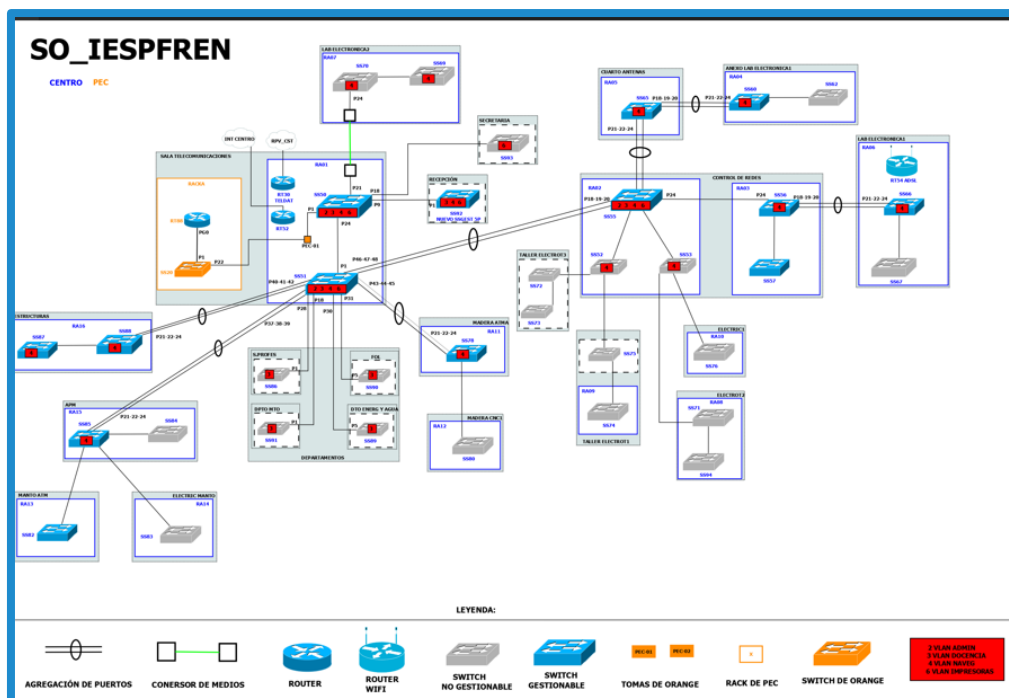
SO_IESPFREN

CENTRO PEC

LAB ELECTRONICA2
RA07
SS70
SS69
P24

SECRETARIA
SS93

INT CENTRO
RPV_CST

SALA TELECOMUNICACIONES
RA01
RACKA
RT30 TILDAT
RT52
RT40
PG0
SS20
P1
P22
PEC-01
SS58
P21
P18
P3
P6
P24
RECEPCIÓN
SS92 NUEVO SWGESTSP
P1
P1
P46-47-48
SS51
P40-41-42
P43-44-45
P28
P18
P30
P31
P37-38-39

CUARTO ANTENAS
RA05
SS65 P18-19-20
P21-22-24

ANEXO LAB ELECTRONICA1
RA04
SS60
SS62
P21-22-24

LAB ELECTRONICA1
RA06
RT54 ADSL
SS66
P21-22-24
SS67

CONTROL DE REDES
RA02
P18-19-20
P24
SS55
RA03
P24
SS56
P18-19-20
SS52
SS53
SS57

TALLER ELECTRO3
SS72
SS73
SS75
RA09
SS74
TALLER ELECTRO1

ELECTRO1
RA10
SS76

ELECTRO2
RA08
SS71
SS94

ESTRUCTURAS
RA16
SS87
SS88
P21-22-24

MADERA JOMA
P21-22-24
RA11
SS78

MADERA CNC2
RA12
SS80

S.PROFES
SS86
P1
FYS
SS06
P1
DPTO MTO
SS91
P1
DPTO ENERG Y AGUA
SS89
P1
DEPARTAMENTOS

APM
RA15
P21-22-24
SS85
SS84

MANTO ATM
RA13
SS82

ELECTRIC MANTO
RA14
SS83

LEYENDA:

AGREGACIÓN DE PUERTOS
CONERSOR DE MEDIOS
ROUTER
ROUTER WIFI
SWITCH NO GESTIONABLE
SWITCH GESTIONABLE
PEC-01 PEC-02
TOMAS DE ORANGE
RACK DE PEC
SWITCH DE ORANGE
2 VLAN ADMIN
3 VLAN DOCENCIA
4 VLAN NAVEG
5 VLAN IMPRESORAS